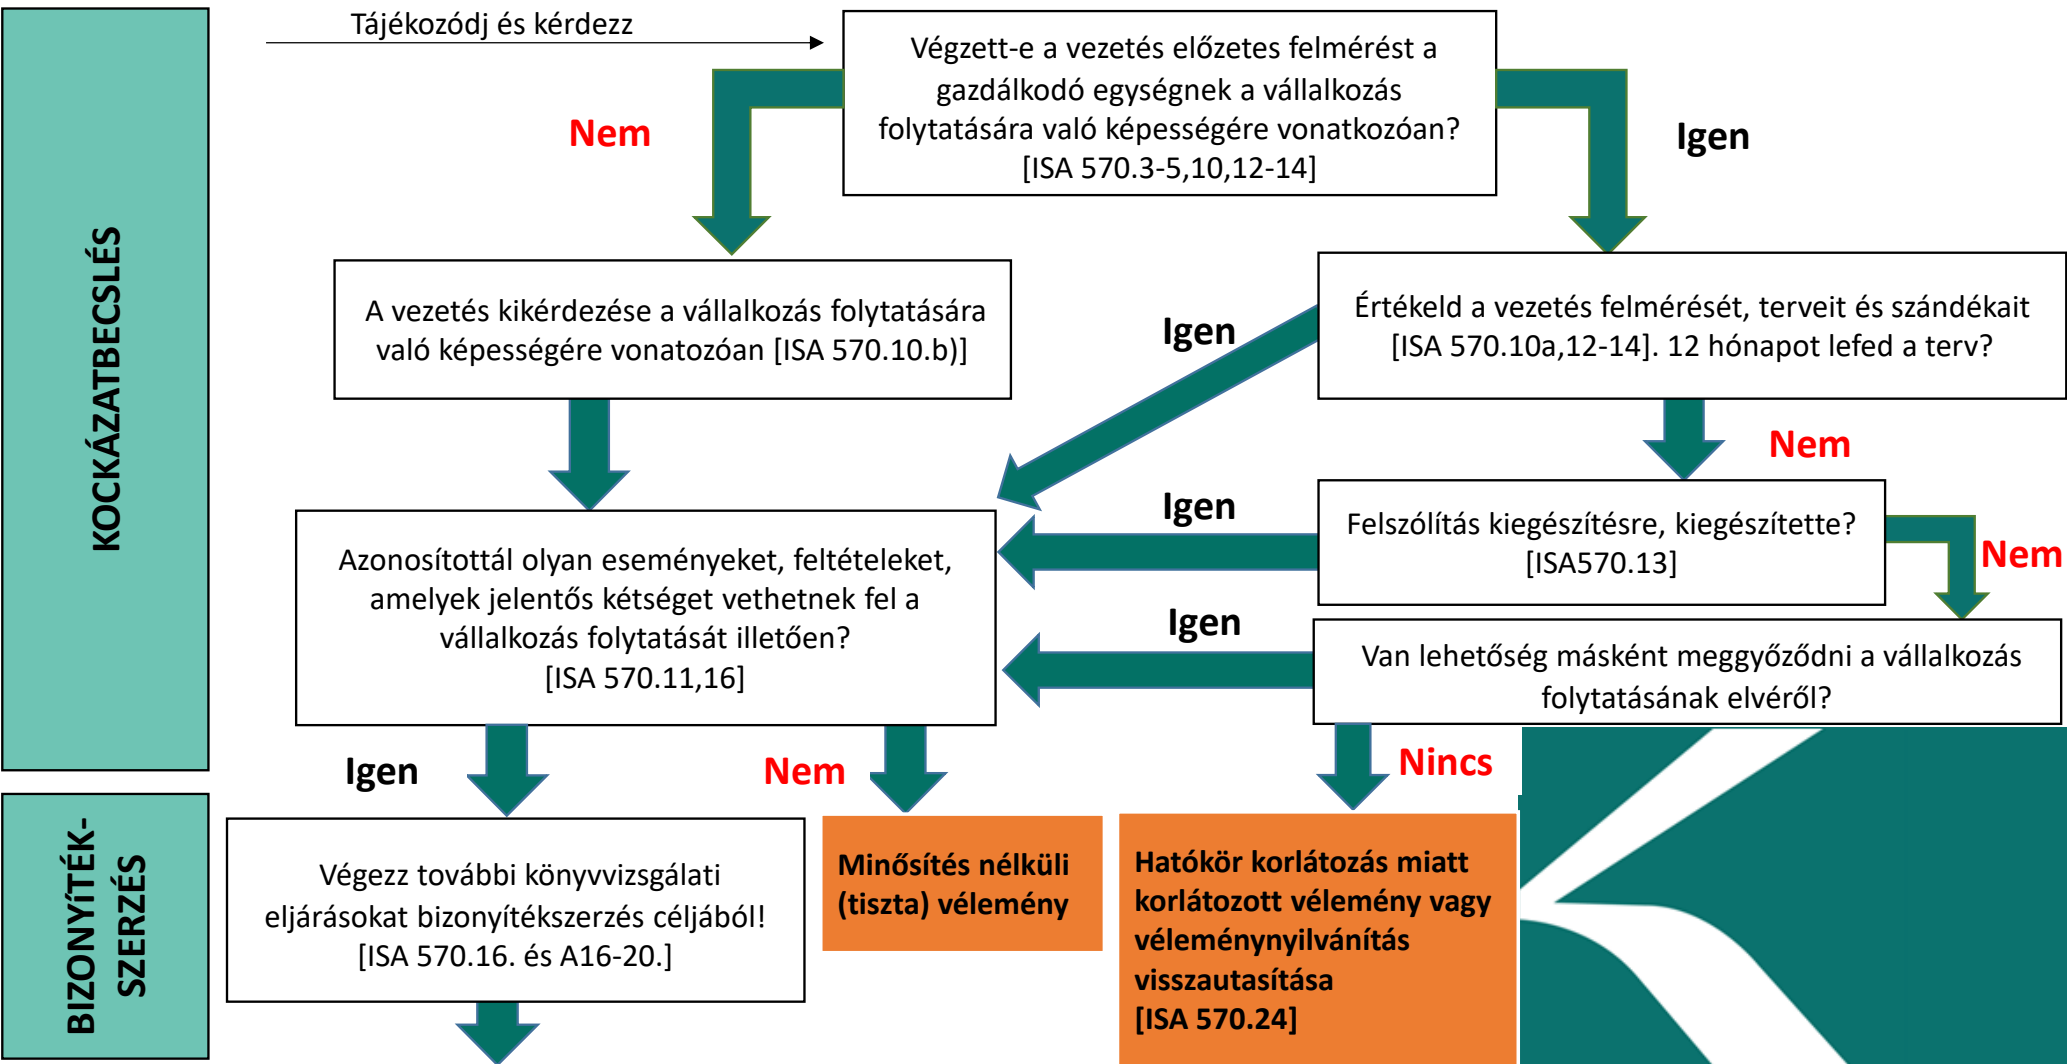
KOCKÁZATBECSLÉS

BIZONYÍTÉK-SZERZÉS

Tájékozódj és kérdezz

Végzett-e a vezetés előzetes felmérést a gazdálkodó egységnek a vállalkozás folytatására való képességére vonatkozóan? [ISA 570.3-5,10,12-14]

Nem

Igen

A vezetés kikérdezése a vállalkozás folytatására való képességére vonatozóan [ISA 570.10.b)]

Igen

Értékeld a vezetés felmérését, terveit és szándékait [ISA 570.10a,12-14]. 12 hónapot lefed a terv?

Nem

Igen

Felszólítás kiegészítésre, kiegészítette? [ISA570.13]

Nem

Azonosítottál olyan eseményeket, feltételeket, amelyek jelentős kétséget vethetnek fel a vállalkozás folytatását illetően? [ISA 570.11,16]

Igen

Van lehetőség másként meggyőződni a vállalkozás folytatásának elvéről?

Igen

Nem

Nincs

Végezz további könyvvizsgálati eljárásokat bizonyítékszerzés céljából! [ISA 570.16. és A16-20.]

Minősítés nélküli (tiszta) vélemény

Hatókör korlátozás miatt korlátozott vélemény vagy véleménynyilvánítás visszautasítása [ISA 570.24]